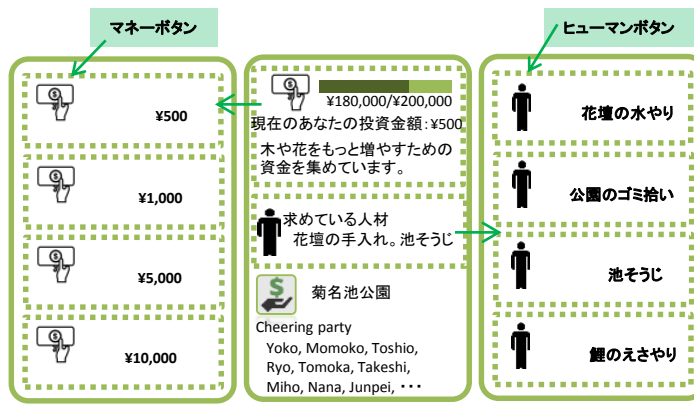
マネーボタン

¥500

¥1,000

¥5,000

¥10,000

¥180,000/¥200,000

現在のあなたの投資金額:¥500

木や花をもっと増やすための資金を集めています。

求めている人材
花壇の手入れ。池そうじ

菊名池公園

Cheering party
Yoko, Momoko, Toshio, Ryo, Tomoka, Takeshi, Miho, Nana, Junpei, ・・・

ヒューマンボタン

花壇の水やり

公園のゴミ拾い

池そうじ

鯉のえさやり